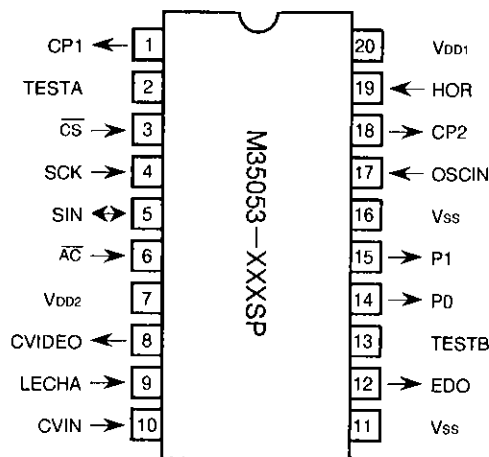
CP1 1
TESTA 2
$\overline{CS}$ 3
SCK 4
SIN 5
$\overline{AC}$ 6
$V_{DD2}$ 7
CVIDEO 8
LECHA 9
CVIN 10

M35053—XXXSP

20 $V_{DD1}$
19 HOR
18 CP2
17 OSCIN
16 $V_{SS}$
15 P1
14 P0
13 TESTB
12 EDO
11 $V_{SS}$